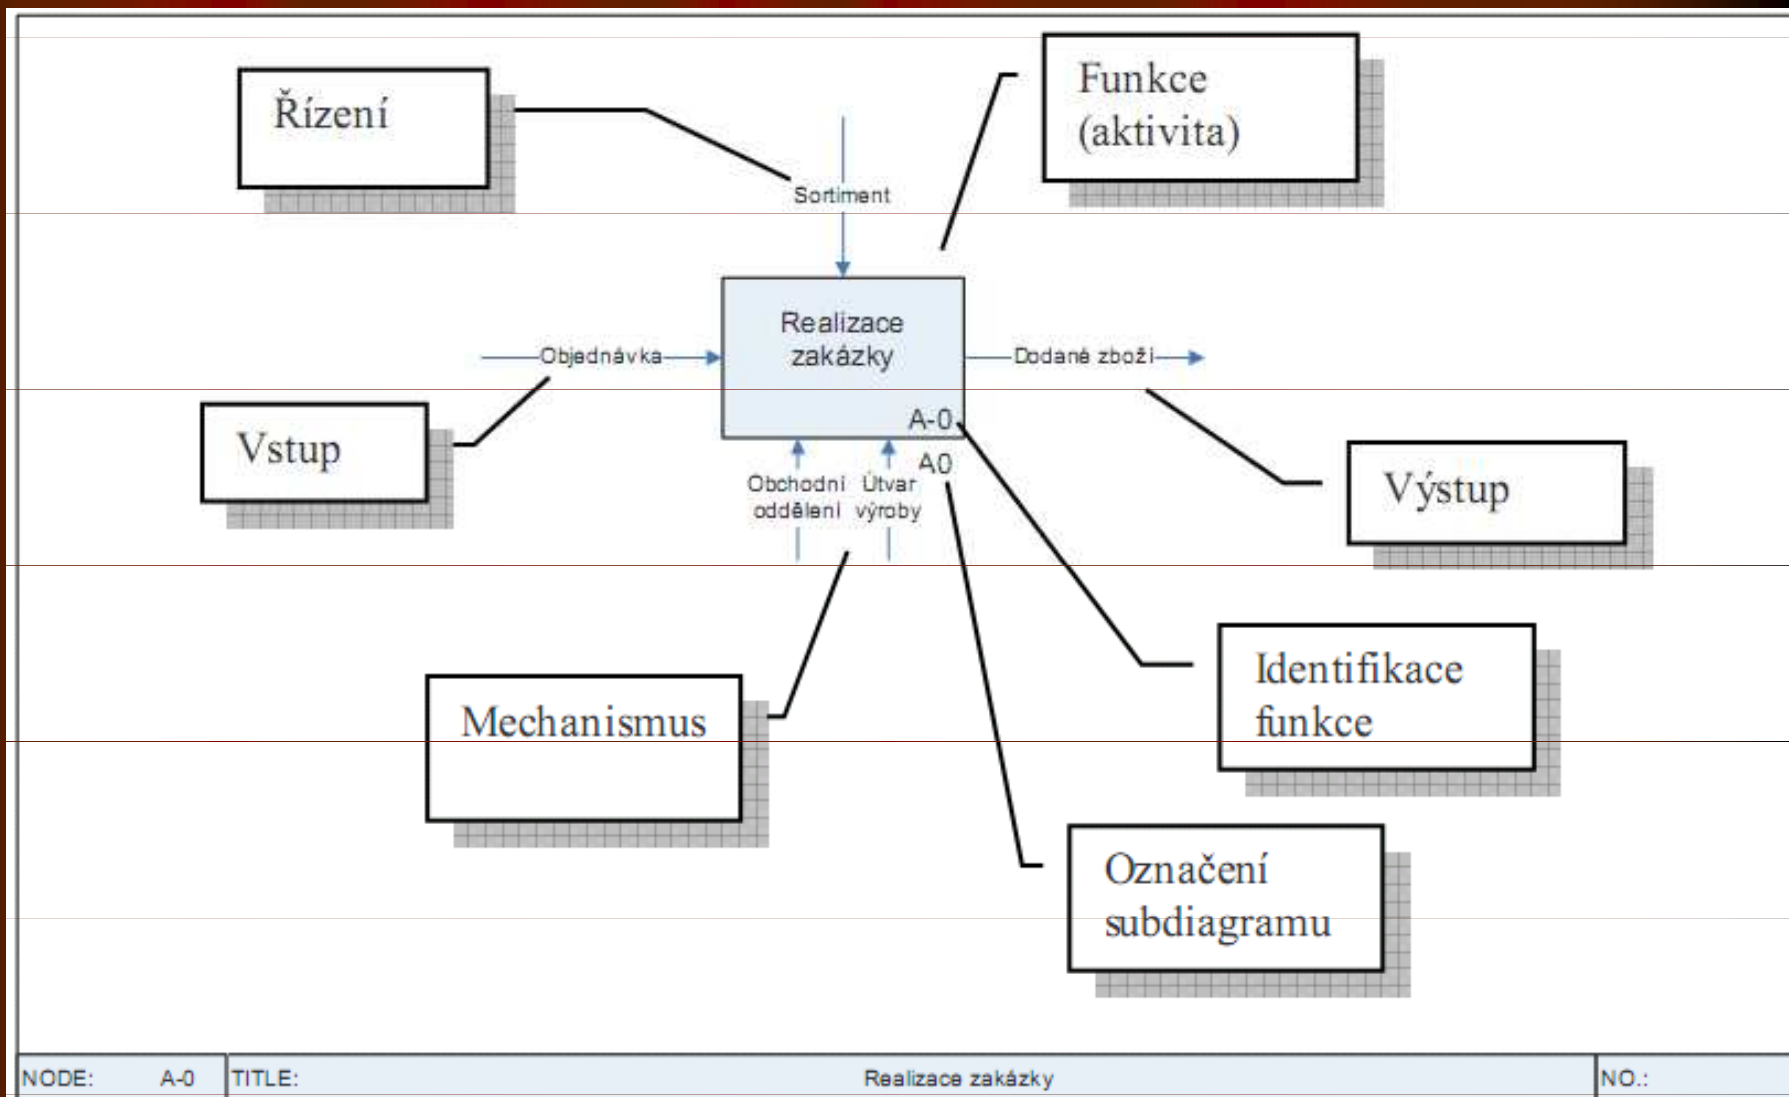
Řízení

Funkce (aktivita)

Sortiment

Realizace zakázky

A-0

Objednávka

Dodané zboží

Vstup

Výstup

A0

Obchodní oddělení

Útvar výroby

Mechanismus

Identifikace funkce

Označení subdiagramu

| NODE: A-0 | TITLE: Realizace zakázky | NO.: |